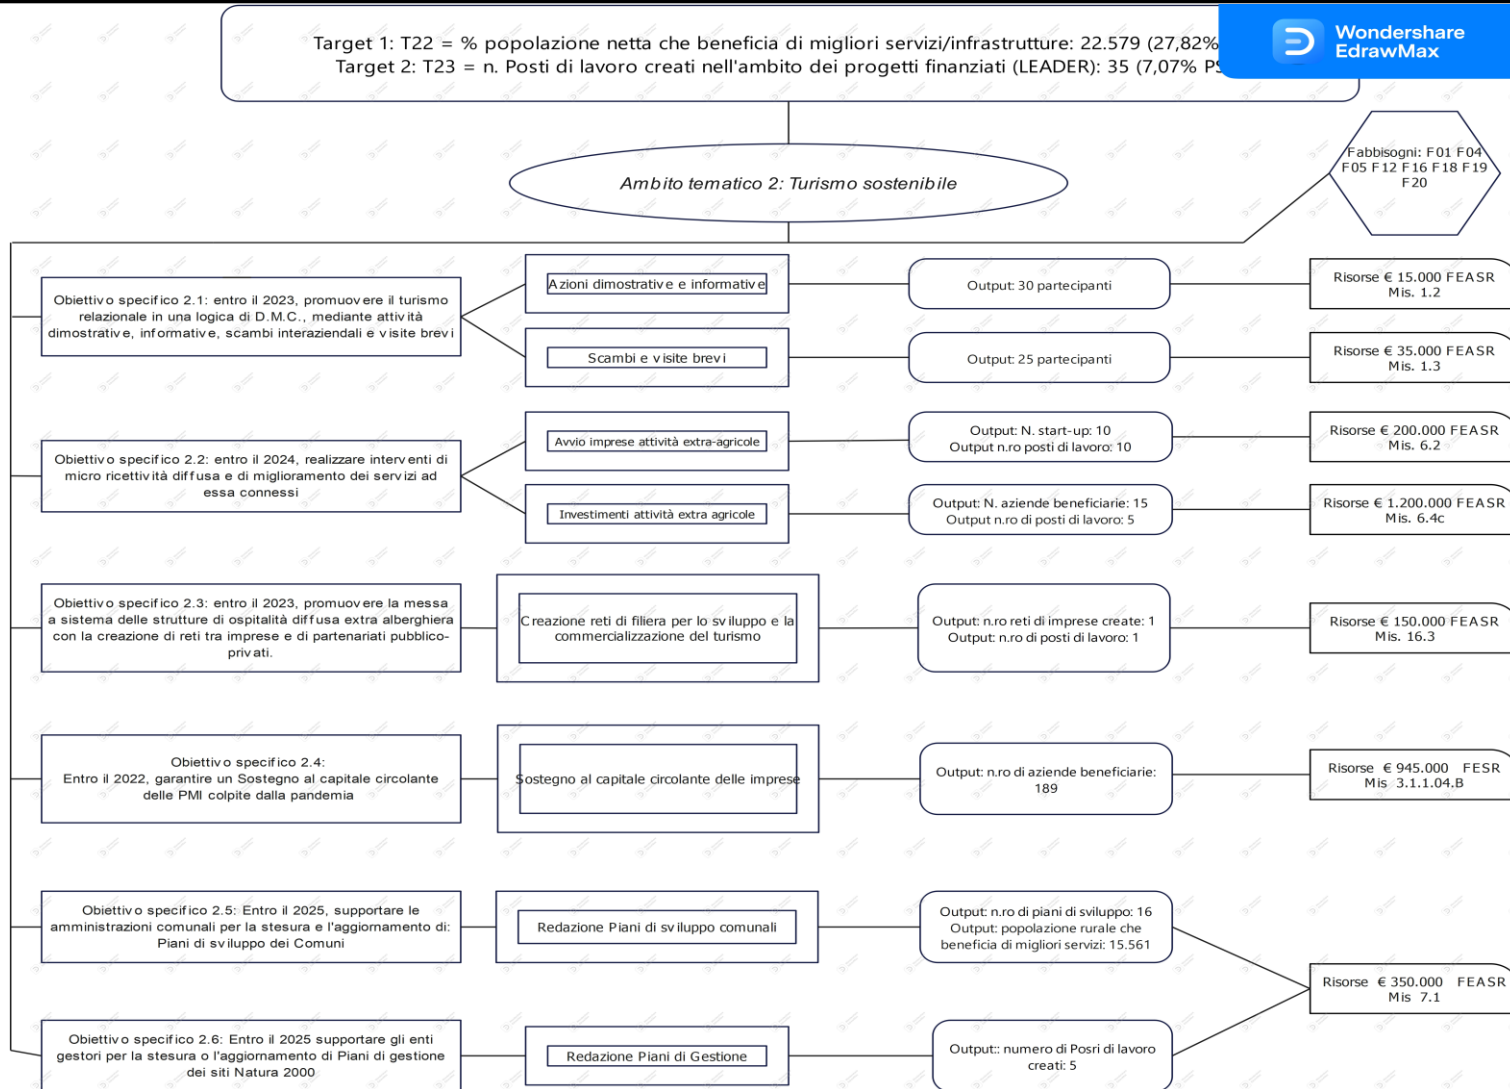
Target 1: T22 = % popolazione netta che beneficia di migliori servizi/infrastrutture: 22.579 (27,82%
Target 2: T23 = n. Posti di lavoro creati nell'ambito dei progetti finanziati (LEADER): 35 (7,07% PS

Wondershare EdrawMax

Ambito tematico 2: Turismo sostenibile

Fabbisogni: F01 F04 F05 F12 F16 F18 F19 F20

Obiettivo specifico 2.1: entro il 2023, promuovere il turismo relazionale in una logica di D.M.C., mediante attività dimostrative, informative, scambi interaziendali e visite brevi

Azioni dimostrative e informative

Output: 30 partecipanti

Risorse € 15.000 FEASR Mis. 1.2

Scambi e visite brevi

Output: 25 partecipanti

Risorse € 35.000 FEASR Mis. 1.3

Obiettivo specifico 2.2: entro il 2024, realizzare interventi di micro ricettività diffusa e di miglioramento dei servizi ad essa connessi

Avvio imprese attività extra-agricole

Output: N. start-up: 10
Output n.ro posti di lavoro: 10

Risorse € 200.000 FEASR Mis. 6.2

Investimenti attività extra agricole

Output: N. aziende beneficiarie: 15
Output n.ro di posti di lavoro: 5

Risorse € 1.200.000 FEASR Mis. 6.4c

Obiettivo specifico 2.3: entro il 2023, promuovere la messa a sistema delle strutture di ospitalità diffusa extra alberghiera con la creazione di reti tra imprese e di partenariati pubblico-privati.

Creazione reti di filiera per lo sviluppo e la commercializzazione del turismo

Output: n.ro reti di imprese create: 1
Output: n.ro di posti di lavoro: 1

Risorse € 150.000 FEASR Mis. 16.3

Obiettivo specifico 2.4:
Entro il 2022, garantire un Sostegno al capitale circolante delle PMI colpite dalla pandemia

Sostegno al capitale circolante delle imprese

Output: n.ro di aziende beneficiarie: 189

Risorse € 945.000 FESR Mis 3.1.1.04.B

Obiettivo specifico 2.5: Entro il 2025, supportare le amministrazioni comunali per la stesura e l'aggiornamento di: Piani di sviluppo dei Comuni

Redazione Piani di sviluppo comunali

Output: n.ro di piani di sviluppo: 16
Output: popolazione rurale che beneficia di migliori servizi: 15.561

Risorse € 350.000 FEASR Mis 7.1

Obiettivo specifico 2.6: Entro il 2025 supportare gli enti gestori per la stesura o l'aggiornamento di Piani di gestione dei siti Natura 2000

Redazione Piani di Gestione

Output:: numero di Posri di lavoro creati: 5